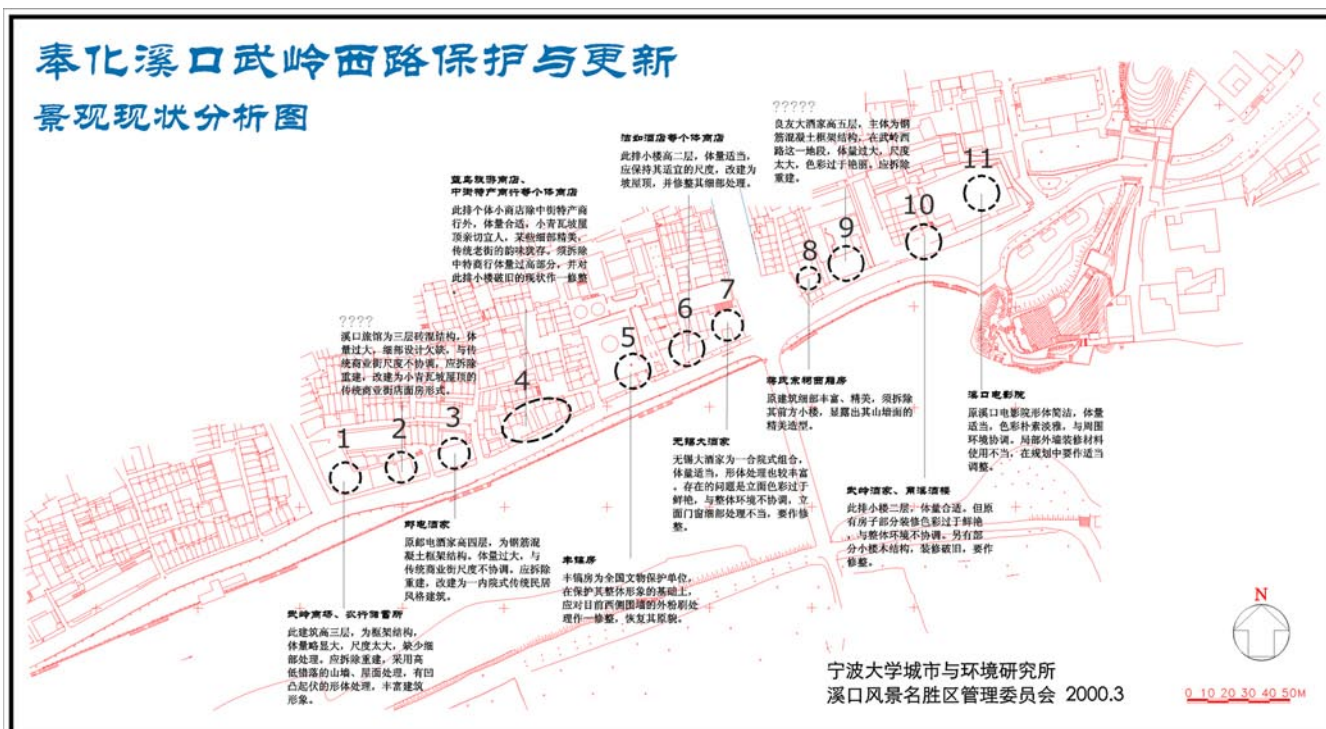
奉化溪口武岭西路保护与更新

景观现状分析图

?????
良友大酒家高五层，主体为钢筋混凝土框架结构，在武岭西路这一地段，体量过大，尺度太大，色彩过于艳丽，应拆除重建。

怡如酒店等个体商店
此排小楼高二层，体量适当，应保持其适宜的尺度，改建为坡屋顶，并修整其细部处理。

蓝岛敦豚商店、中街特产商行等个体商店
此排个体小商店除中街特产商行外，体量合适，小青瓦坡屋顶亲切宜人，某些细部精美，传统老街的韵味犹存。须拆除中特商行体量过高部分，并对此排小楼破旧的现状作一修整

????
溪口旅馆为三层砖混结构，体量过大，细部设计欠缺，与传统商业街尺度不协调，应拆除重建，改建为小青瓦坡屋顶的传统商业街店面房形式。

1 2 3 4 5 6 7 8 9 10 11

蒋氏家祠西厢房
原建筑细部丰富、精美，须拆除其前方小楼，显露出其山墙面的精美造型。

溪口电影院
原溪口电影院形体简洁，体量适当，色彩朴素淡雅，与周围环境协调。局部外墙装修材料使用不当，在规划中要作适当调整。

无锡大酒家
无锡大酒家为一合院式组合，体量适当，形体处理也较丰富。存在的问题是立面色彩过于鲜艳，与整体环境不协调，立面门窗细部处理不当，要作修整。

武岭酒家、剡溪酒楼
此排小楼二层，体量合适，但原有房子部分装修色彩过于鲜艳，与整体环境不协调。另有部分小楼木结构，装修破旧，要作修整。

邮电酒家
原邮电酒家高四层，为钢筋混凝土框架结构，体量过大，与传统商业街尺度不协调，应拆除重建，改建为一内院式传统民居风格建筑。

丰镐房
丰镐房为全国文物保护单位，在保护其整体形象的基础上，应对目前西侧围墙的外粉刷处理作一修整，恢复其原貌。

武岭商场、实行信雷所
此建筑高三层，为框架结构，体量略显大，尺度太大，缺少细部处理，应拆除重建，采用高低错落的山墙、屋面处理，有凹凸起伏的形体处理，丰富建筑形象。

N

宁波大学城市与环境研究所
溪口风景名胜区管理委员会 2000.3

0 10 20 30 40 50M